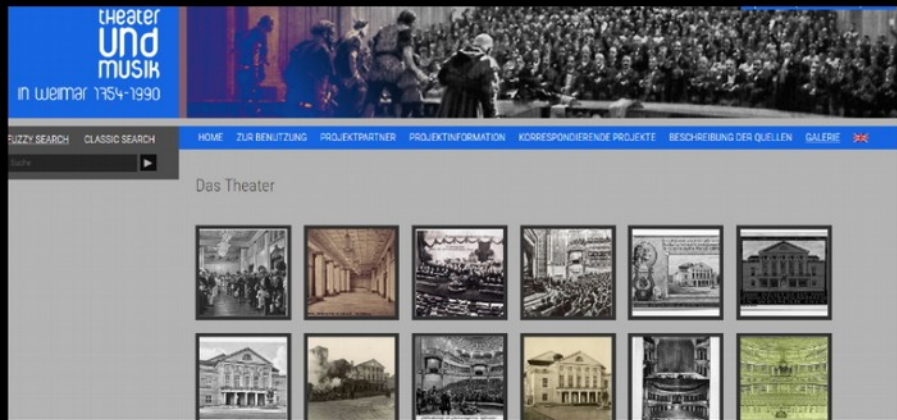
theater
UND
MUSIK
in Weimar 1754–1990

FUZZY SEARCH CLASSIC SEARCH

Suche

HOME ZUR BENUTZUNG PROJEKTPARTNER PROJEKTINFORMATION KORRESPONDIERENDE PROJEKTE BESCHREIBUNG DER QUELLEN GALERIE

Das Theater